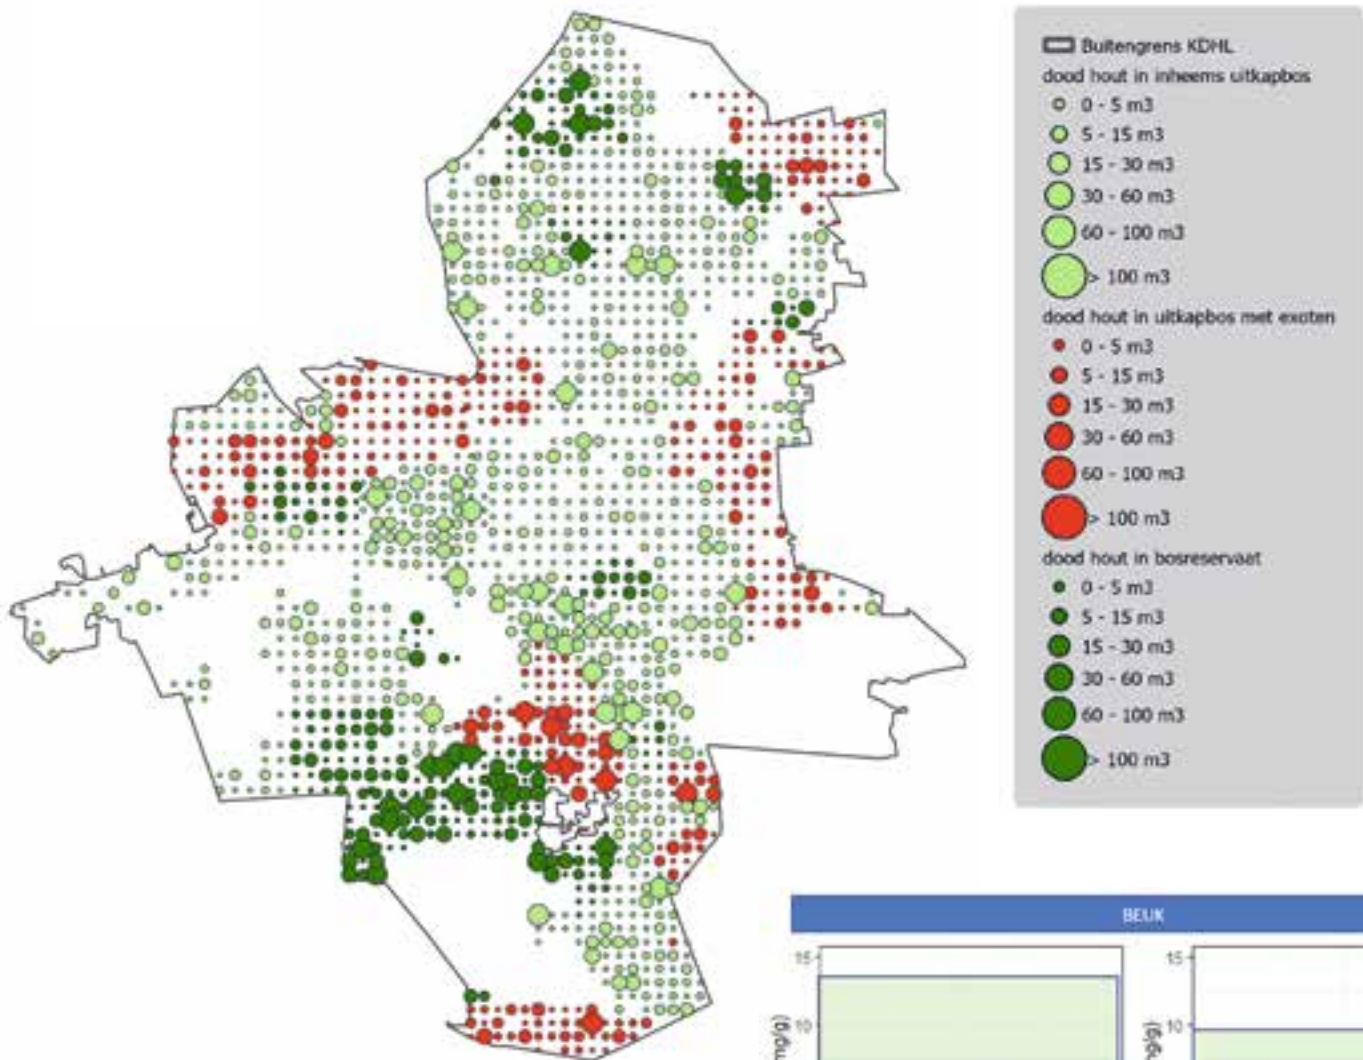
Buitengrens KDHL
dood hout in inheems uitkapbos
0 - 5 m3
5 - 15 m3
15 - 30 m3
30 - 60 m3
60 - 100 m3
> 100 m3
dood hout in uitkapbos met exoten
0 - 5 m3
5 - 15 m3
15 - 30 m3
30 - 60 m3
60 - 100 m3
> 100 m3
dood hout in bosreservaat
0 - 5 m3
5 - 15 m3
15 - 30 m3
30 - 60 m3
60 - 100 m3
> 100 m3

BEUK
15
10
mg/g)
15
10
mg/g)